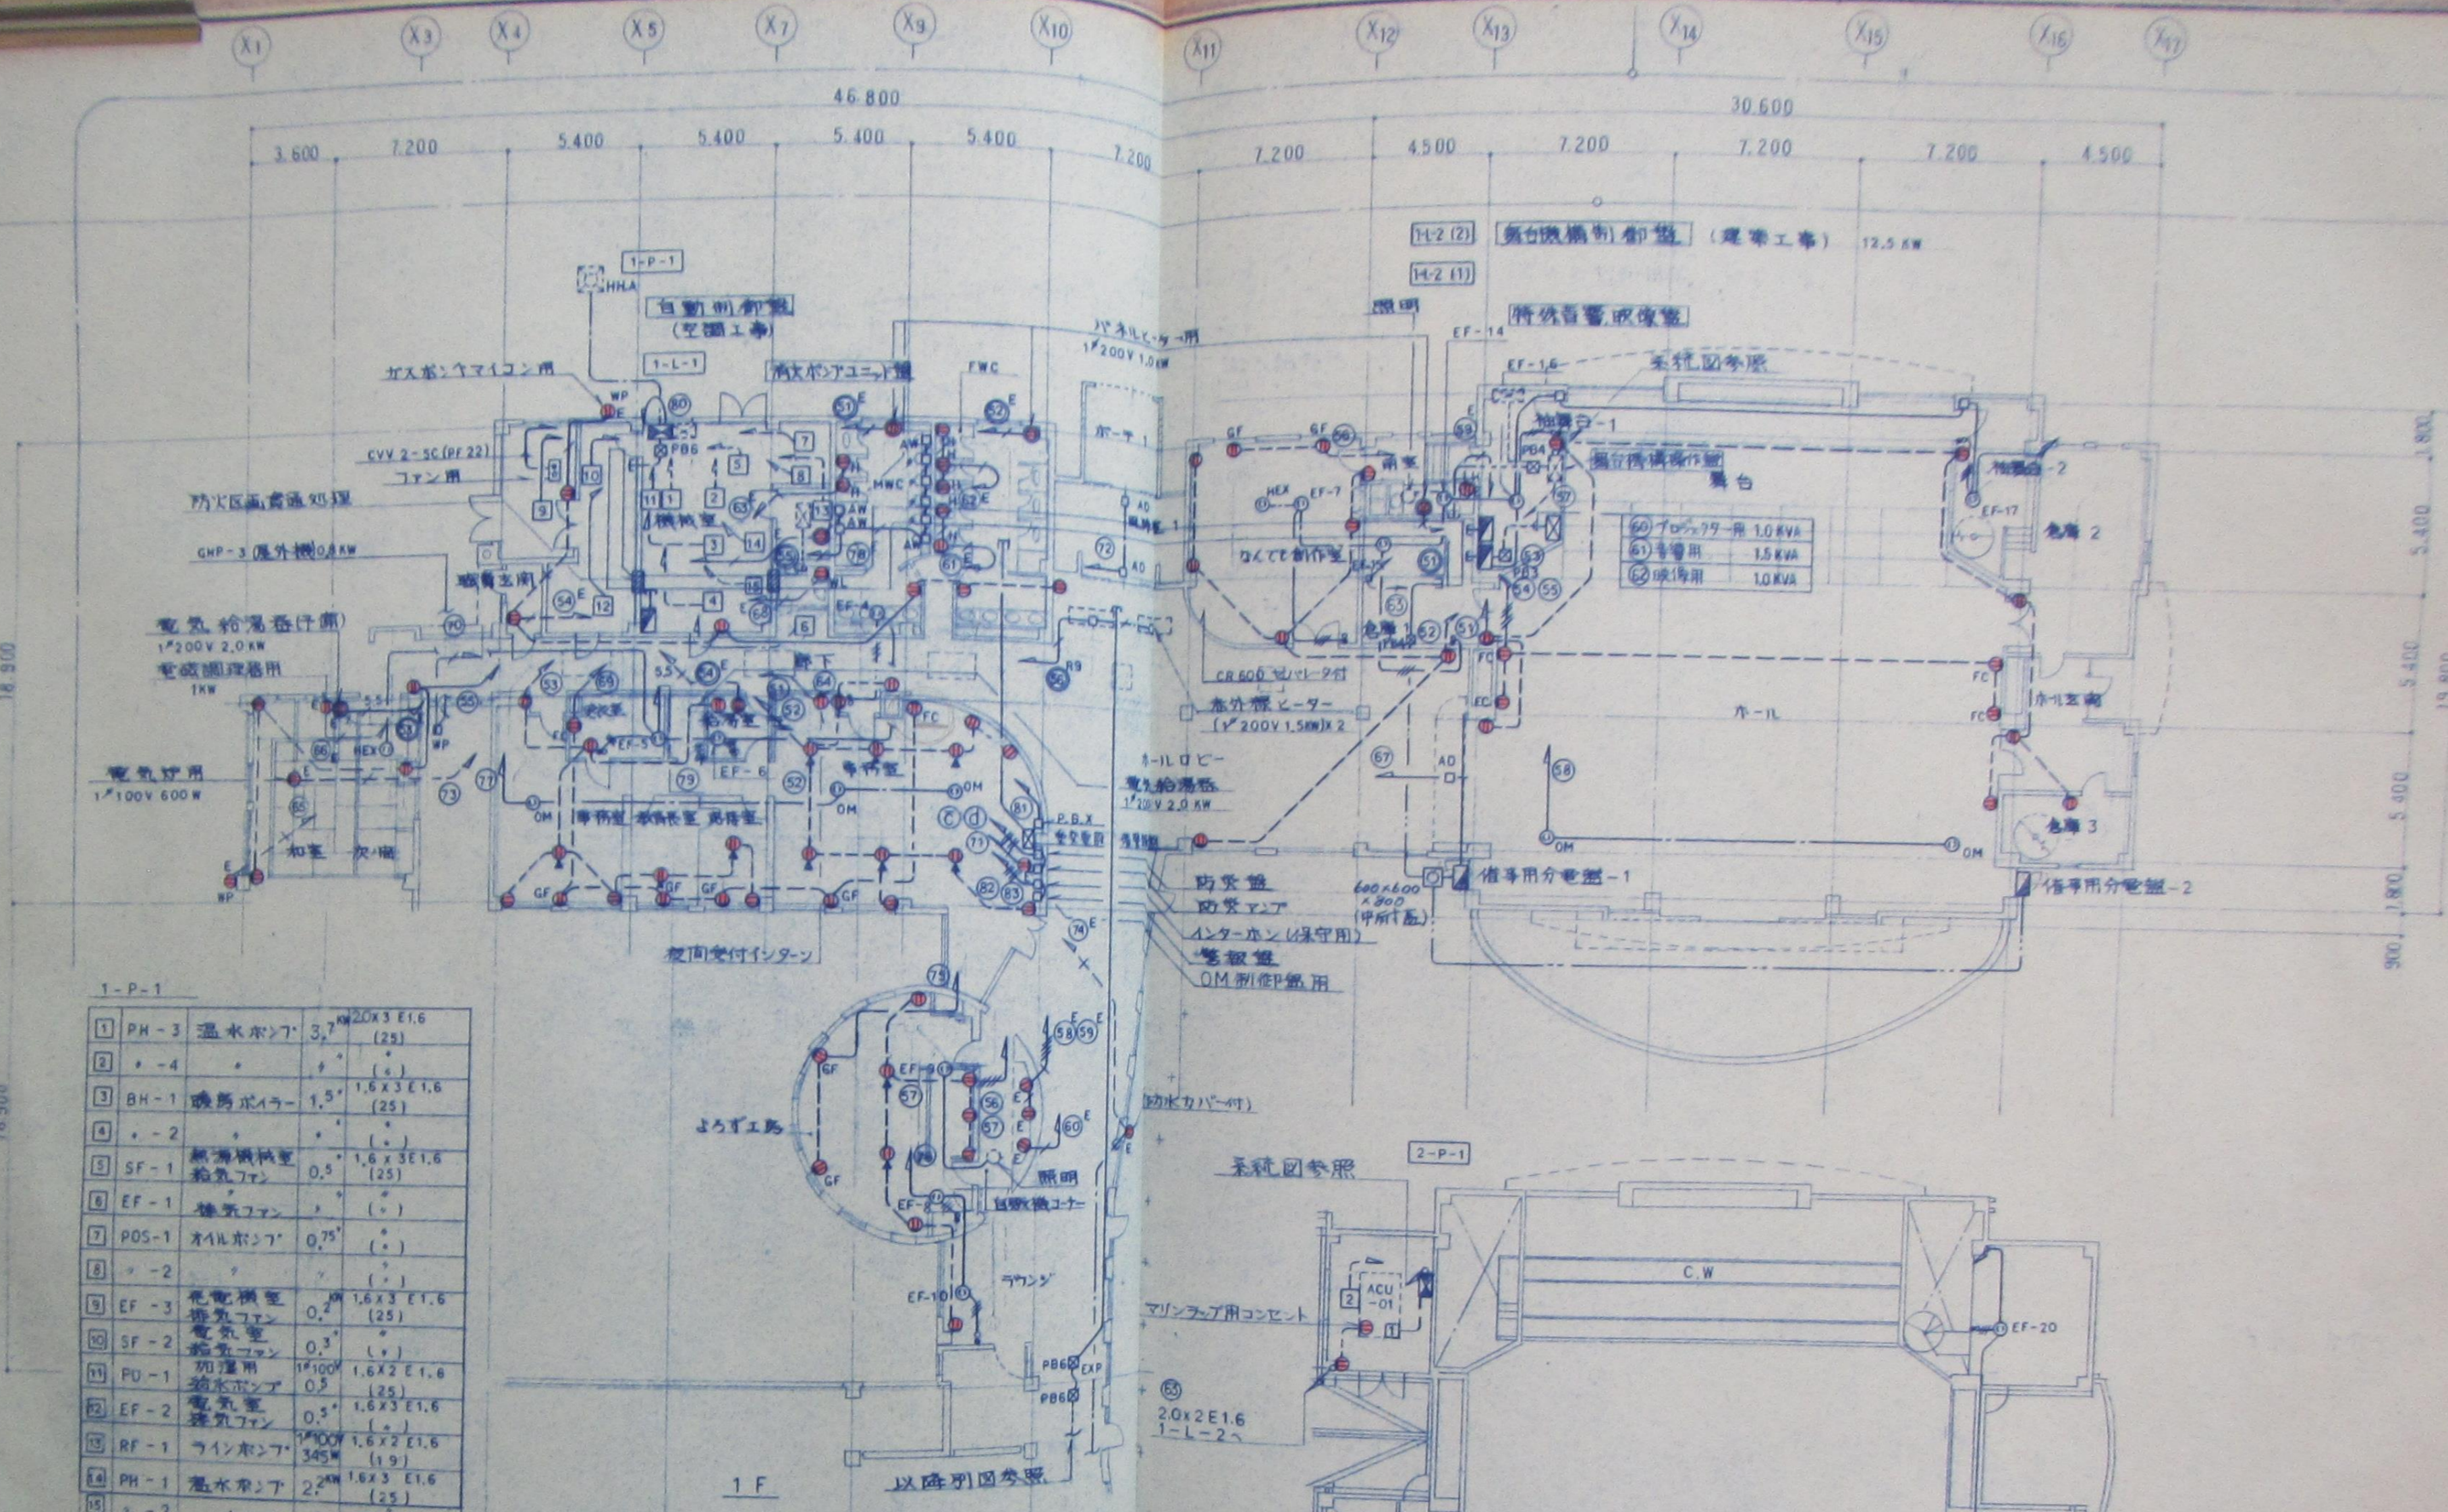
$X_1$ $X_3$ $X_4$ $X_5$ $X_7$ $X_9$ $X_{10}$ $X_{11}$ $X_{12}$ $X_{13}$ $X_{14}$ $X_{15}$ $X_{16}$ $X_{17}$

46.800

3.600 7.200 5.400 5.400 5.400 5.400 7.200

30.600

7.200 4.500 7.200 7.200 7.200 4.500

1-P-1
HHA
自動制御盤 (空調工事)
1-L-1
ガスポンプマイコン用
熱ポンプユニット盤
FWC
パネルヒーター用 1φ200V 1.0KW
ポーチ 1
CVV 2-5C(PF 22) ファン用
防火区画貫通処理
GHP-3 屋外機 0.8KW
機械室
職員玄関
電気給湯器(予備) 1φ200V 2.0KW
電気調理器用 1KW
電気炉用 1φ100V 600W
和室 茶室
OM
事務室 館長室 応接室
廊下
EF-5 EF-6
事務室
ホールロビー
電気給湯器 1φ200V 2.0KW
P.B.X
受付窓口
防災盤
防災アンプ
インターホン(保守用)
警報盤
OM制御盤用
夜間受付インターホン
よろず工房
EF-9
照明
自販機コーナー
ラウンジ
EF-10
(防水カバー付)
PB6 EXP
以降別図参照
1 F

1-P-1
| | | | | |
|---|---|---|---|---|
| 1 | PH-3 | 温水ポンプ | 3.7KW | 2.0x3 E1.6 (25) |
| 2 | 〃 -4 | 〃 | 〃 | 〃 (〃) |
| 3 | BH-1 | 温水ボイラー | 1.5〃 | 1.6x3 E1.6 (25) |
| 4 | 〃 -2 | 〃 | 〃 | 〃 (〃) |
| 5 | SF-1 | 機械室 給気ファン | 0.5〃 | 1.6x3 E1.6 (25) |
| 6 | EF-1 | 排気ファン | 〃 | 〃 (〃) |
| 7 | POS-1 | オイルポンプ | 0.75〃 | 〃 (〃) |
| 8 | 〃 -2 | 〃 | 〃 | 〃 (〃) |
| 9 | EF-3 | 電気室 排気ファン | 0.2KW | 1.6x3 E1.6 (25) |
| 10 | SF-2 | 電気室 給気ファン | 0.3〃 | 〃 (〃) |
| 11 | PU-1 | 加湿用 給水ポンプ | 1φ100V 0.5 | 1.6x2 E1.6 (25) |
| 12 | EF-2 | 電気室 排気ファン | 〃 | 1.6x3 E1.6 (25) |
| 13 | RF-1 | ラインポンプ | 1φ100V 345W | 1.6x2 E1.6 (19) |
| 14 | PH-1 | 温水ポンプ | 2.2KW | 1.6x3 E1.6 (25) |

1-2(2) 舞台機構制御盤 (建築工事) 12.5KW
14-2(1)
照明
特殊音響映像盤
EF-14
EF-16
系統図参照
袖舞台-1
舞台機構操作盤
舞台
袖舞台-2
EF-17
楽屋 2
60 プロジェクター用 1.0KVA
61 音響用 1.5KVA
62 映像用 1.0KVA
EF-7
HEX
なんでも創作室
楽屋 1
CR 600 パネルヒーター
床暖房ヒーター (1φ200V 1.5KW)x2
ホール
ホール玄関
楽屋 3
OM
催事用分電盤-1
催事用分電盤-2
600x600 x800 (中間床)
1.800 5.400 5.400 5.400 1.800 900
18.900

系統図参照
2-P-1
C.W
ACU -01
マリンラップ用コンセント
EF-20
2.0x2 E1.6 1-L-2へ